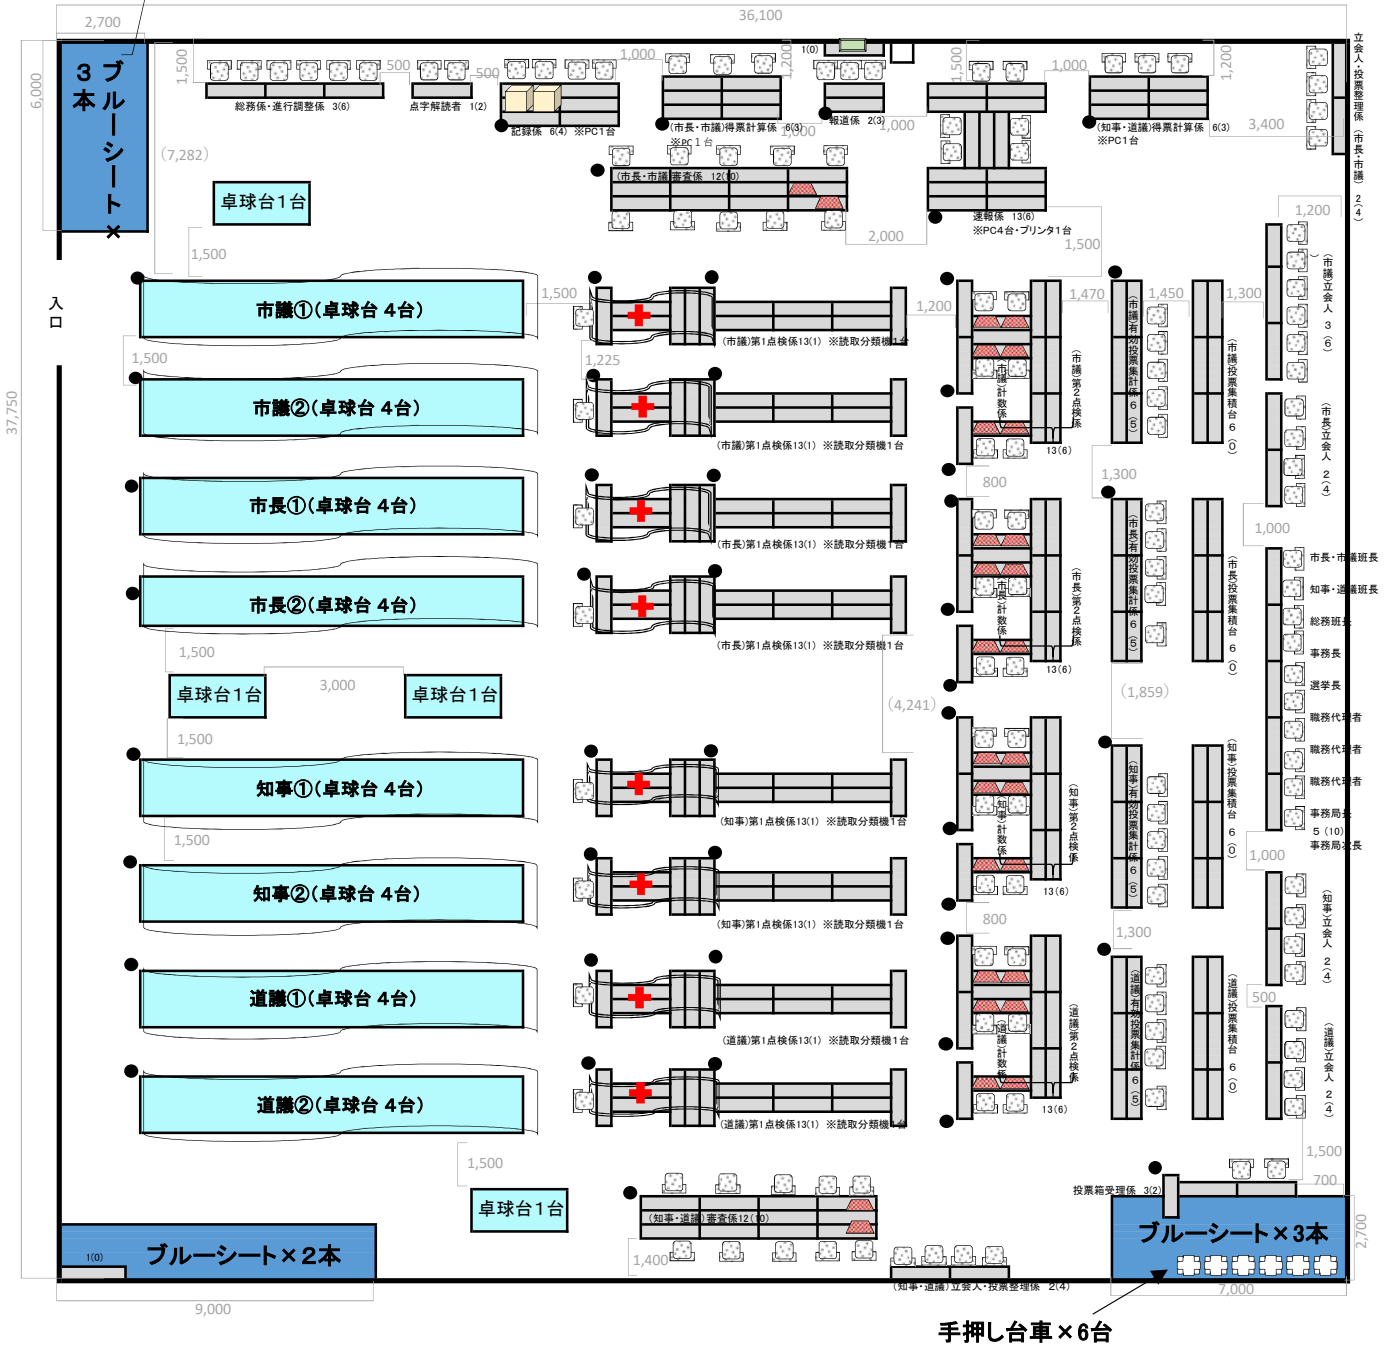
2,700
36,100
6,000
３本ブルーシート×
1,500
総務係・進行調整係 3(6)
500
点字解読者 1(2)
500
記録係 6(4) ※PC1台
1,000
(市長・市議)得票計算係 6(3)
※PC1台
1,200
1(0)
報道係 2(3)
1,000
1,500
1,000
(知事・道議)得票計算係 6(3)
※PC1台
1,200
3,400
立会人・投票整理係(市長・市議) 2(4)
(7,282)
卓球台1台
(市長・市議)審査係 12(10)
速報係 13(6)
※PC4台・プリンタ1台
2,000
1,500
1,200
1,500
入口
市議①(卓球台４台)
1,500
(市議)第1点検係13(1) ※読取分類機1台
1,200
1,470
1,450
1,300
(市議)立会人 3(6)
1,500
1,225
市議②(卓球台４台)
(市議)第1点検係13(1) ※読取分類機1台
(市議)計数係
(市議)第2点検係
13(6)
(市議)有効投票集計係 6(5)
(市議)投票集積台 6(0)
37,750
800
1,300
(市長)立会人 2(4)
市長①(卓球台４台)
(市長)第1点検係13(1) ※読取分類機1台
1,000
市長・市議班長
知事・道議班長
総務班長
市長②(卓球台４台)
(市長)第1点検係13(1) ※読取分類機1台
(市長)計数係
(市長)第2点検係
13(6)
(市長)有効投票集計係 6(5)
(市長)投票集積台 6(0)
事務長
1,500
選挙長
卓球台1台
3,000
卓球台1台
(4,241)
(1,859)
職務代理者
職務代理者
職務代理者
1,500
知事①(卓球台４台)
(知事)第1点検係13(1) ※読取分類機1台
事務局長
5 (10)
事務局次長
1,500
知事②(卓球台４台)
(知事)第1点検係13(1) ※読取分類機1台
(知事)計数係
(知事)第2点検係
13(6)
(知事)有効投票集計係 6(5)
(知事)投票集積台 6(0)
1,000
(知事)立会人 2(4)
800
1,300
道議①(卓球台４台)
(道議)第1点検係13(1) ※読取分類機1台
500
道議②(卓球台４台)
(道議)第1点検係13(1) ※読取分類機1台
(道議)計数係
(道議)第2点検係
13(6)
(道議)有効投票集計係 6(5)
(道議)投票集積台 6(0)
(道議)立会人 2(4)
1,500
1,500
卓球台1台
(知事・道議)審査係12(10)
投票箱受理係 3(2)
700
2,700
ブルーシート×２本
1(0)
1,400
(知事・道議)立会人・投票整理係 2(4)
ブルーシート×３本
7,000
9,000
手押し台車×６台